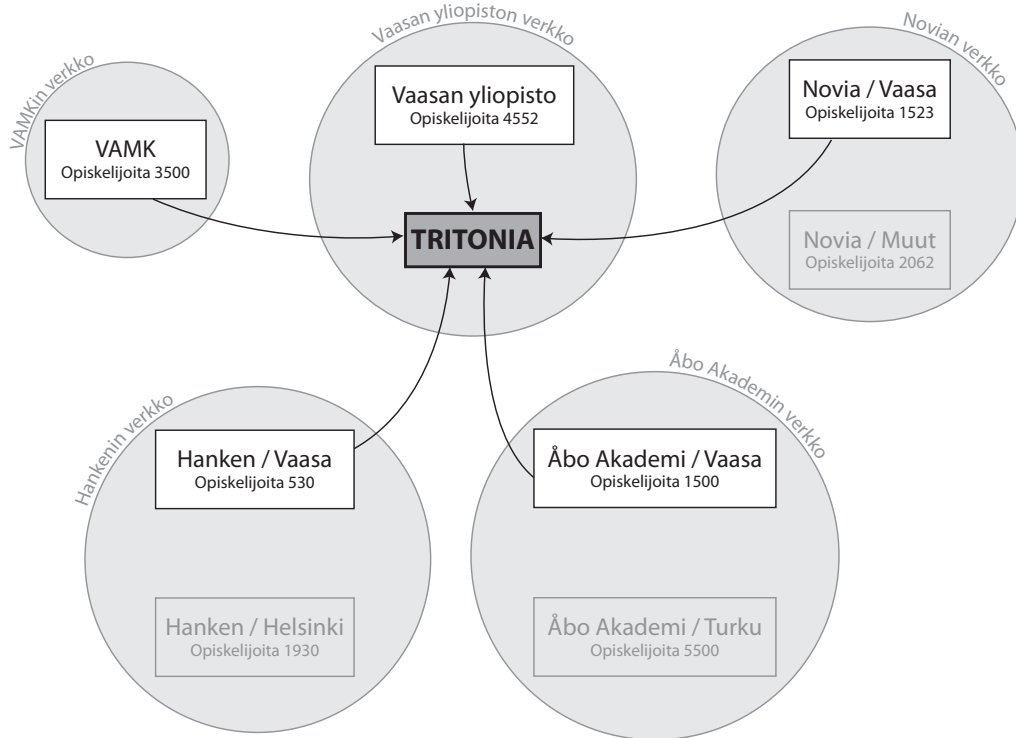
VAMKin verkko

VAMK
Opiskelijoita 3500

Vaasan yliopiston verkko

Vaasan yliopisto
Opiskelijoita 4552

Novian verkko

Novia / Vaasa
Opiskelijoita 1523

TRITONIA

Novia / Muut
Opiskelijoita 2062

Hankenin verkko

Hanken / Vaasa
Opiskelijoita 530

Hanken / Helsinki
Opiskelijoita 1930

Åbo Akademin verkko

Åbo Akademi / Vaasa
Opiskelijoita 1500

Åbo Akademi / Turku
Opiskelijoita 5500